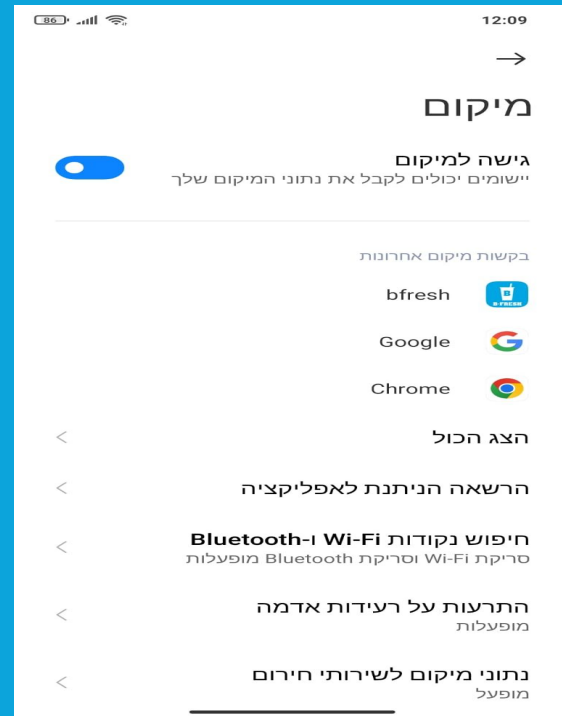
86
12:09

מיקום

גישה למיקום
יישומים יכולים לקבל את נתוני המיקום שלך

בקשות מיקום אחרונות

bfresh

Google

Chrome

הצג הכול

הרשאה הניתנת לאפליקציה

חיפוש נקודות Wi-Fi ו-Bluetooth
סריקת Wi-Fi וסריקת Bluetooth מופעלות

התרעות על רעידות אדמה
מופעלות

נתוני מיקום לשירותי חירום
מופעל